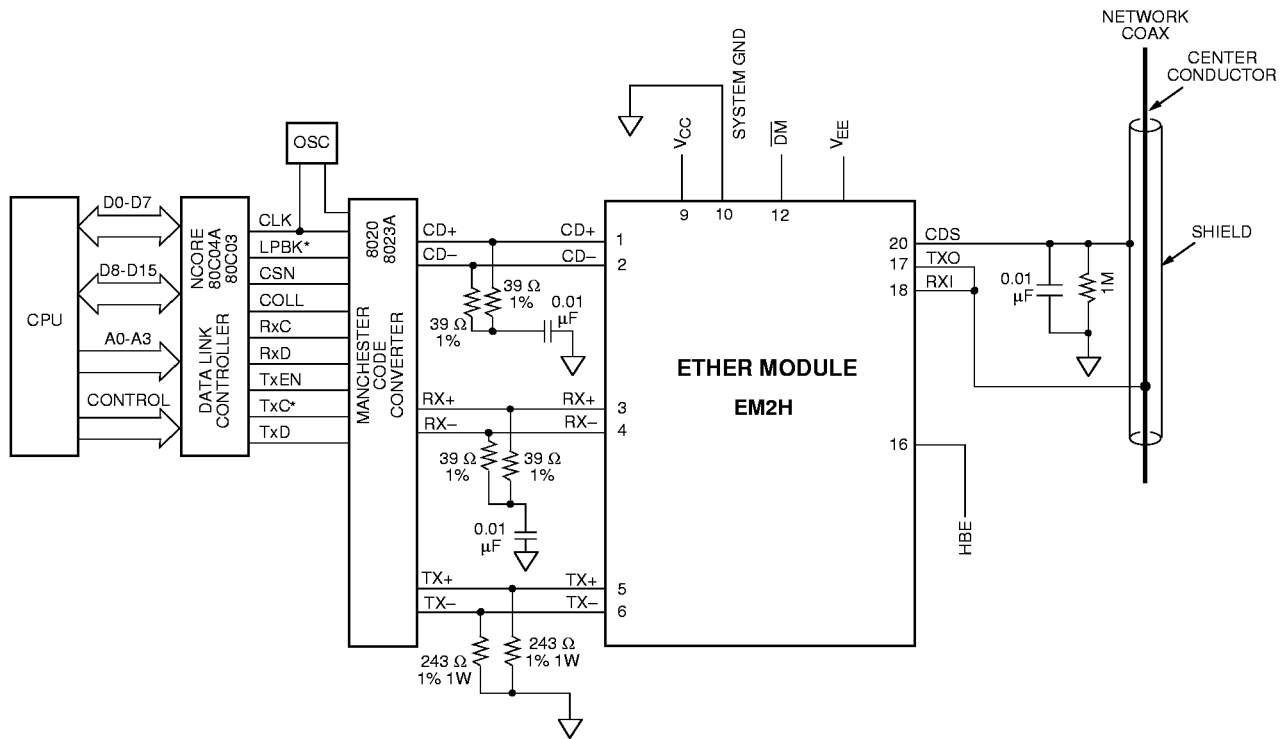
NETWORK COAX
CENTER CONDUCTOR
SYSTEM GND
$V_{CC}$
$\overline{DM}$
$V_{EE}$
OSC
CPU
D0-D7
D8-D15
A0-A3
CONTROL
NCORE 80C04A 80C03
DATA LINK CONTROLLER
CLK
LPBK*
CSN
COLL
RxC
RxD
TxEN
TxC*
TxD
8020 8023A
MANCHESTER CODE CONVERTER
CD+
CD−
CD+
CD−
39 Ω 1%
39 Ω 1%
0.01 µF
RX+
RX−
RX+
RX−
39 Ω 1%
39 Ω 1%
0.01 µF
TX+
TX−
TX+
TX−
243 Ω 1% 1W
243 Ω 1% 1W
9
10
12
1
2
3
4
5
6
ETHER MODULE
EM2H
20
17
18
16
CDS
TXO
RXI
0.01 µF
1M
SHIELD
HBE